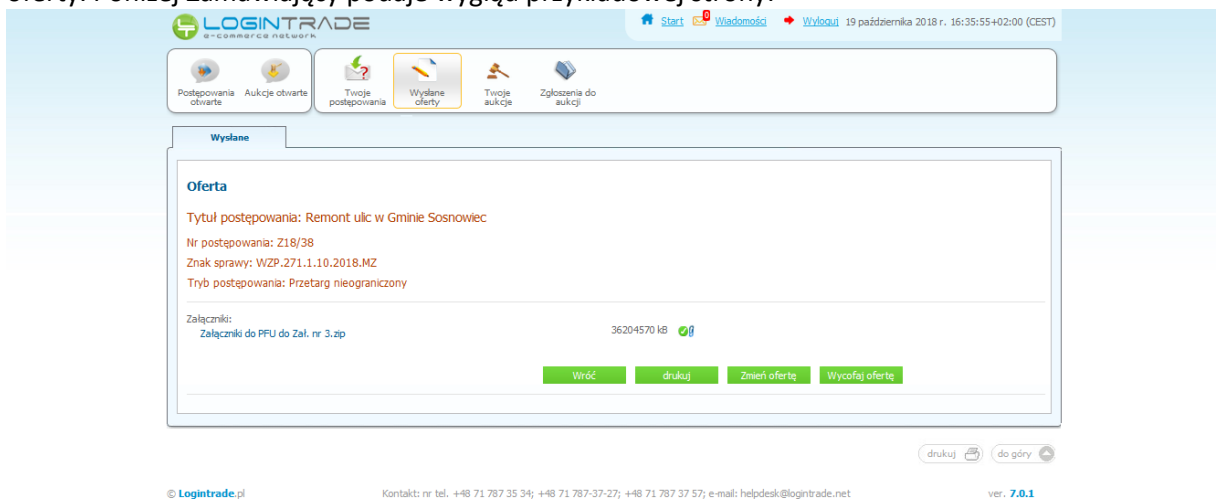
oferty. Poniżej Zamawiający podaje wygląd przykładowej strony.

LOGINTRADE
e-commerce network

Start Wiadomości Wyloguj 19 października 2018 r. 16:35:55+02:00 (CEST)

Postępowania otwarte
Aukcje otwarte
Twoje postępowania
Wysłane oferty
Twoje aukcje
Zgłoszenia do aukcji

Wysłane

Oferta

Tytuł postępowania: Remont ulic w Gminie Sosnowiec

Nr postępowania: Z18/38

Znak sprawy: WZP.271.1.10.2018.MZ

Tryb postępowania: Przetarg nieograniczony

Załączniki:
Załączniki do PFU do Zał. nr 3.zip 36204570 kB

Wróć drukuj Zmień ofertę Wycofaj ofertę

drukuj do góry

© Logintrade.pl Kontakt: nr tel. +48 71 787 35 34; +48 71 787-37-27; +48 71 787 37 57; e-mail: helpdesk@logintrade.net ver. 7.0.1